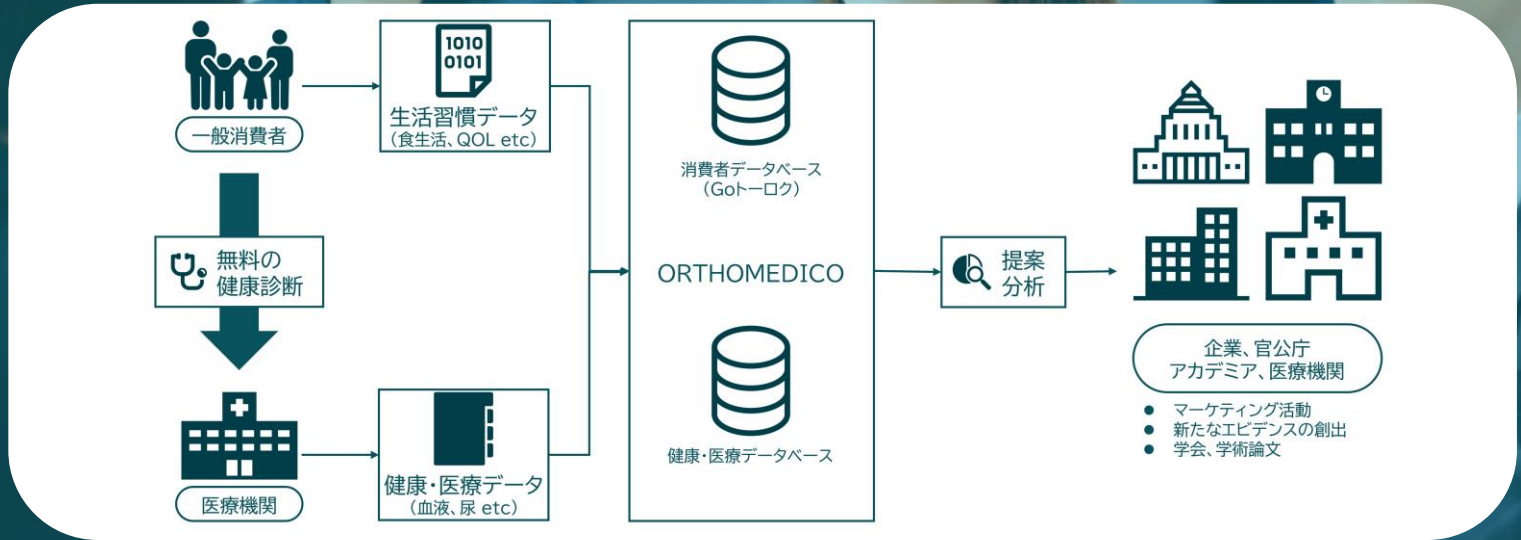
一般消費者

1010
0101

生活習慣データ
（食生活、QOL etc）

無料の
健康診断

医療機関

健康・医療データ
（血液、尿 etc）

消費者データベース
（Goトーロク）

ORTHOMEDICO

健康・医療データベース

提案
分析

企業、官公庁
アカデミア、医療機関

● マーケティング活動
● 新たなエビデンスの創出
● 学会、学術論文